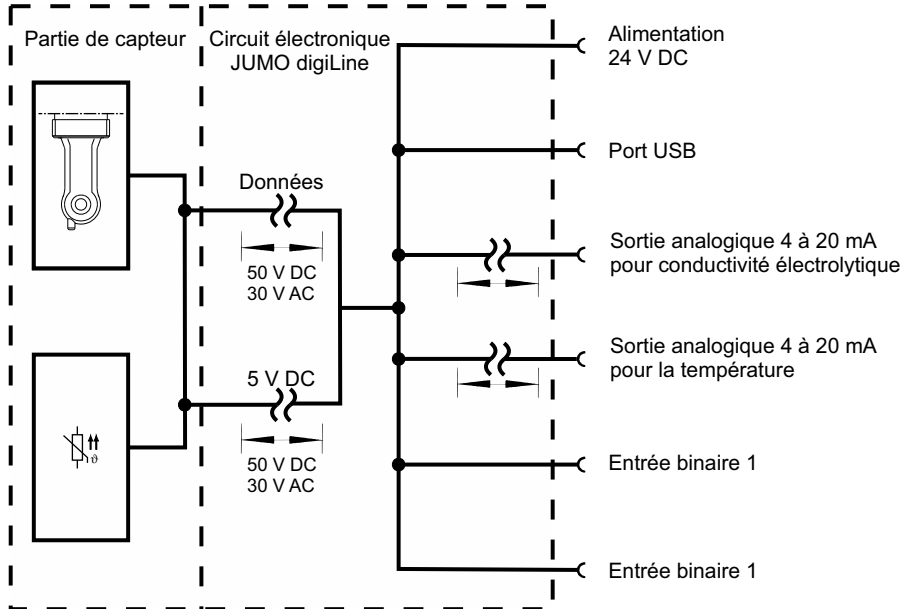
Partie de capteur

Circuit électronique JUMO digiLine

Données

50 V DC
30 V AC

5 V DC

50 V DC
30 V AC

Alimentation
24 V DC

Port USB

Sortie analogique 4 à 20 mA pour conductivité électrolytique

Sortie analogique 4 à 20 mA pour la température

Entrée binaire 1

Entrée binaire 1